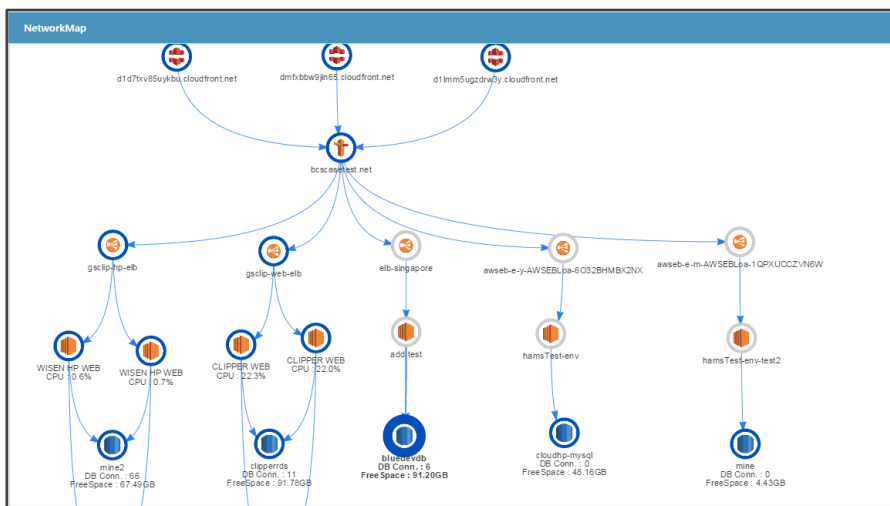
NetworkMap

d1d7txv85uykbu.cloudfront.net

dmfxbbw9jin65.cloudfront.net

d1lmm5ugzdrw3y.cloudfront.net

bcscasetest.net

gsclip-hp-elb

gsclip-web-elb

elb-singapore

awseb-e-y-AWSEBLoa-6O32BHMBX2NX

awseb-e-m-AWSEBLoa-1QPXUCCZVN6W

WISEN HP WEB
CPU : 0.6%

WISEN HP WEB
CPU : 0.7%

CLIPPER WEB
CPU : 22.3%

CLIPPER WEB
CPU : 22.0%

add test

hamsTest-env

hamsTest-env-test2

mine2
DB Conn. : 66
FreeSpace : 67.49GB

clipperrds
DB Conn. : 11
FreeSpace : 91.78GB

bluedevdb
DB Conn. : 6
FreeSpace : 91.20GB

cloudhp-mysql
DB Conn. : 0
FreeSpace : 48.16GB

mine
DB Conn. : 0
FreeSpace : 4.43GB